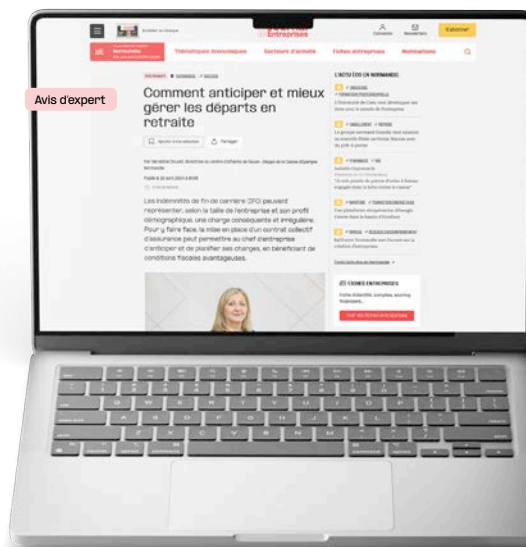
Avis d'expert

Entreprises

S'abonner

Thématiques économiques

Secteurs d'activité

Fiches entreprises

Nominations

Comment anticiper et mieux gérer les départs en retraite

Partager

Les indemnités de fin de carrière (IFC) peuvent représenter, selon la taille de l'entreprise et son profil démographique, une charge conséquente et irrégulière. Pour y faire face, la mise en place d'un contrat collectif d'assurance peut permettre au chef d'entreprise d'anticiper et de planifier ses charges, en bénéficiant de conditions fiscales avantageuses.

L'ACTU ÉCO EN NORMANDIE

FICHES ENTREPRISES

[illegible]